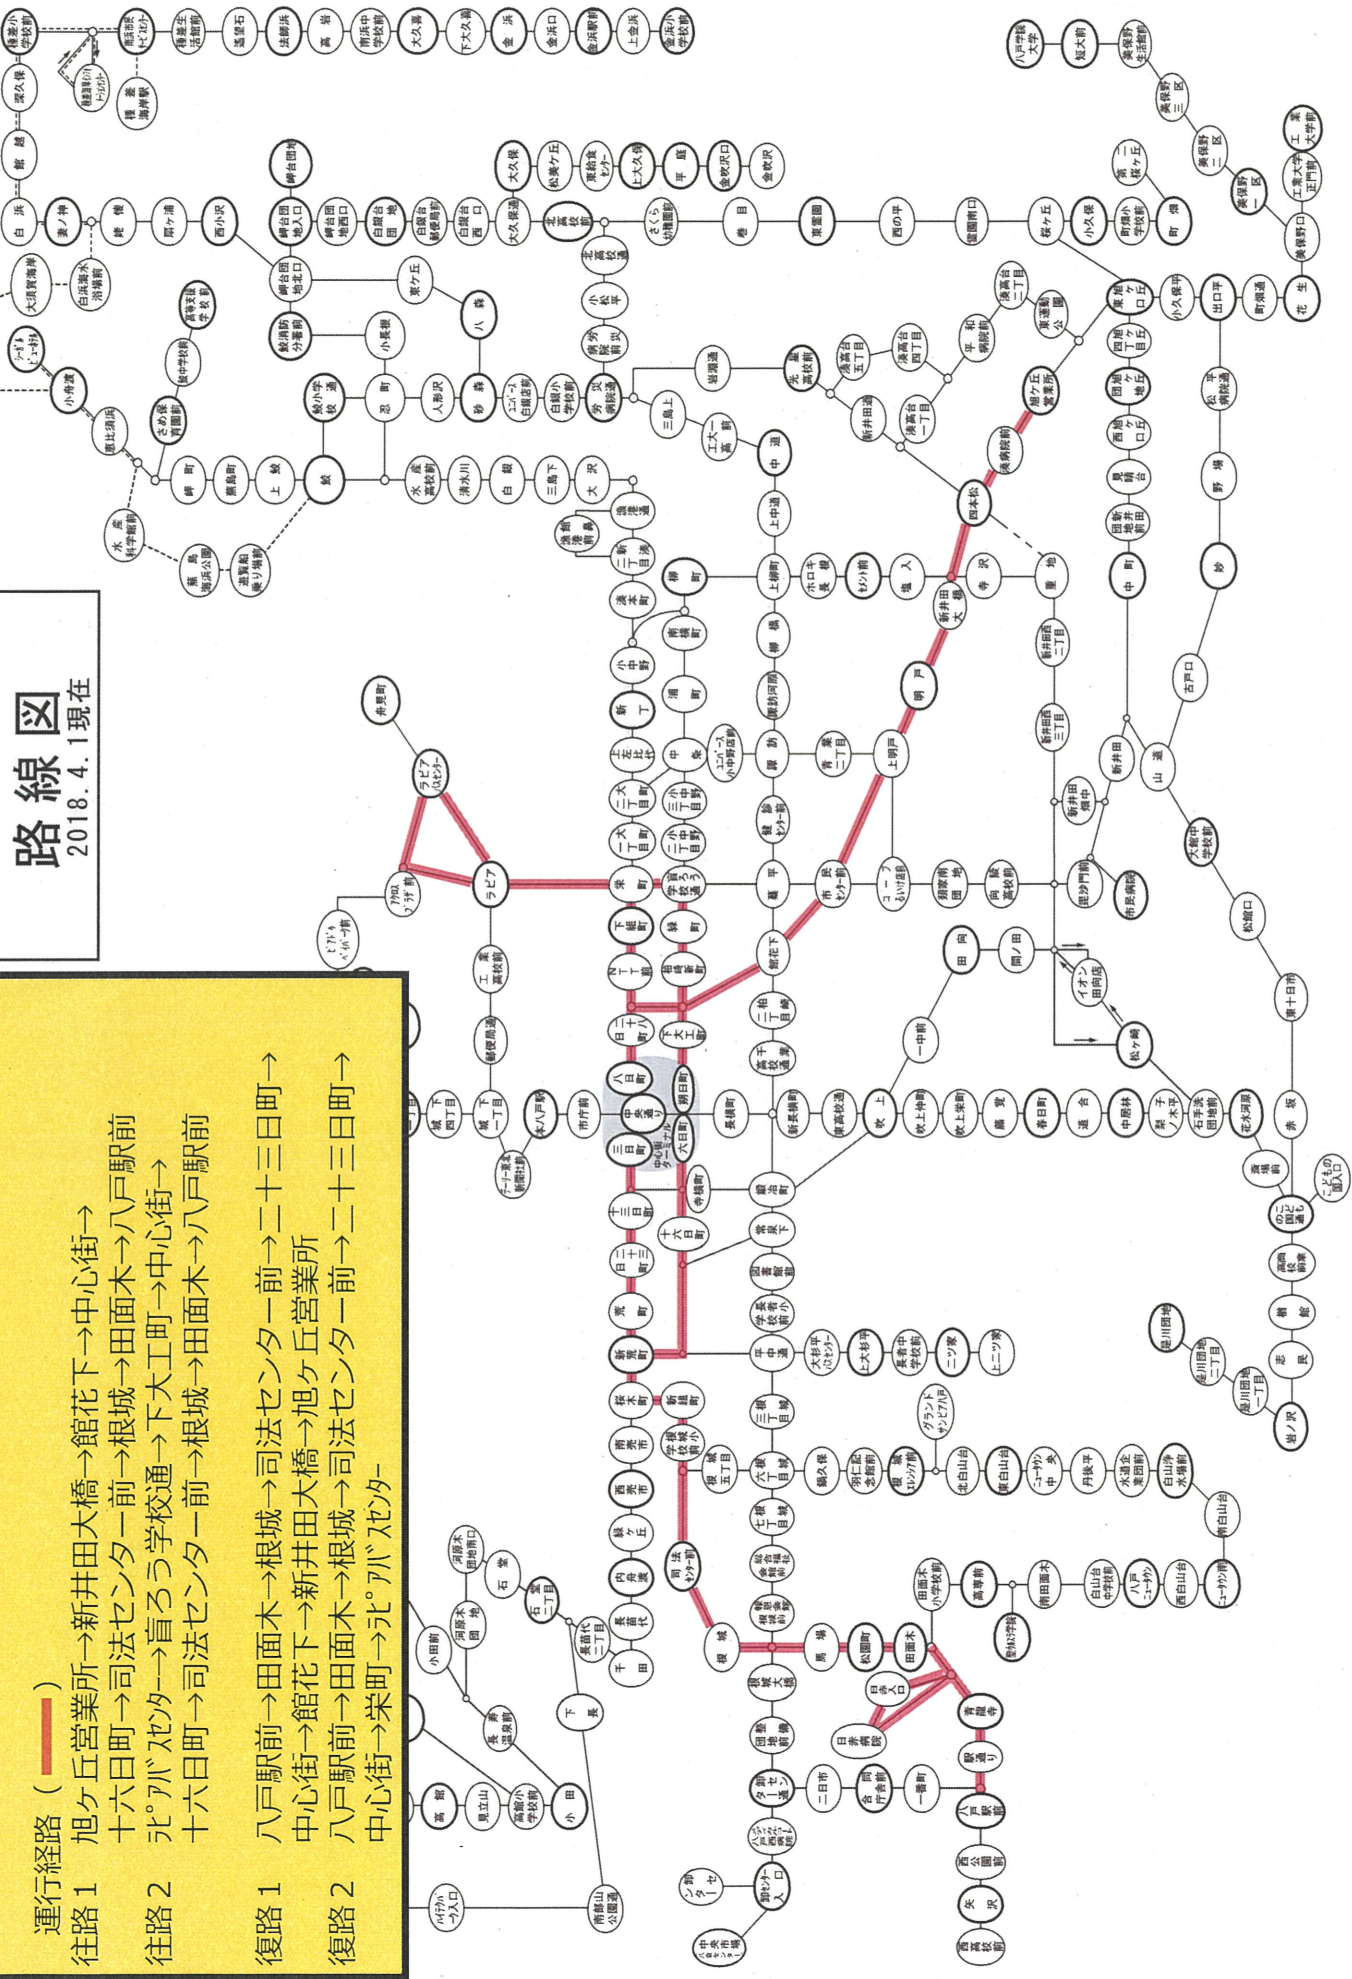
路線図
2018.4.1現在

運行経路（　）
往路１　旭ヶ丘営業所→新井田大橋→館花下→中心街→十六日町→司法センター前→根城→田面木→八戸駅前
往路２　ラピアバスセンター→盲ろう学校通→下大工町→中心街→十六日町→司法センター前→根城→田面木→八戸駅前
復路１　八戸駅前→田面木→根城→司法センター前→二十三日町→中心街→館花下→新井田大橋→旭ヶ丘営業所
復路２　八戸駅前→田面木→根城→司法センター前→二十三日町→中心街→栄町→ラピアバスセンター

ラピア
ラピアバスセンター
弁天町
八日町
中央通り
三日町
六日町
中心街ターミナル
十三日町
十六日町
二十三日町
新荒町
荒町
長横町
市庁前
本八戸駅
根城
田面木
八戸駅前
司法センター前
館花下
新井田大橋
旭ヶ丘営業所
四本松
明戸
上明戸
市民センター前
下大工町
類家
売市
岬台団地
鮫
白浜
種差
蕪島
小中野
湊
大久保
是川団地
南郷
八戸学院大学
工業大学
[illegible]